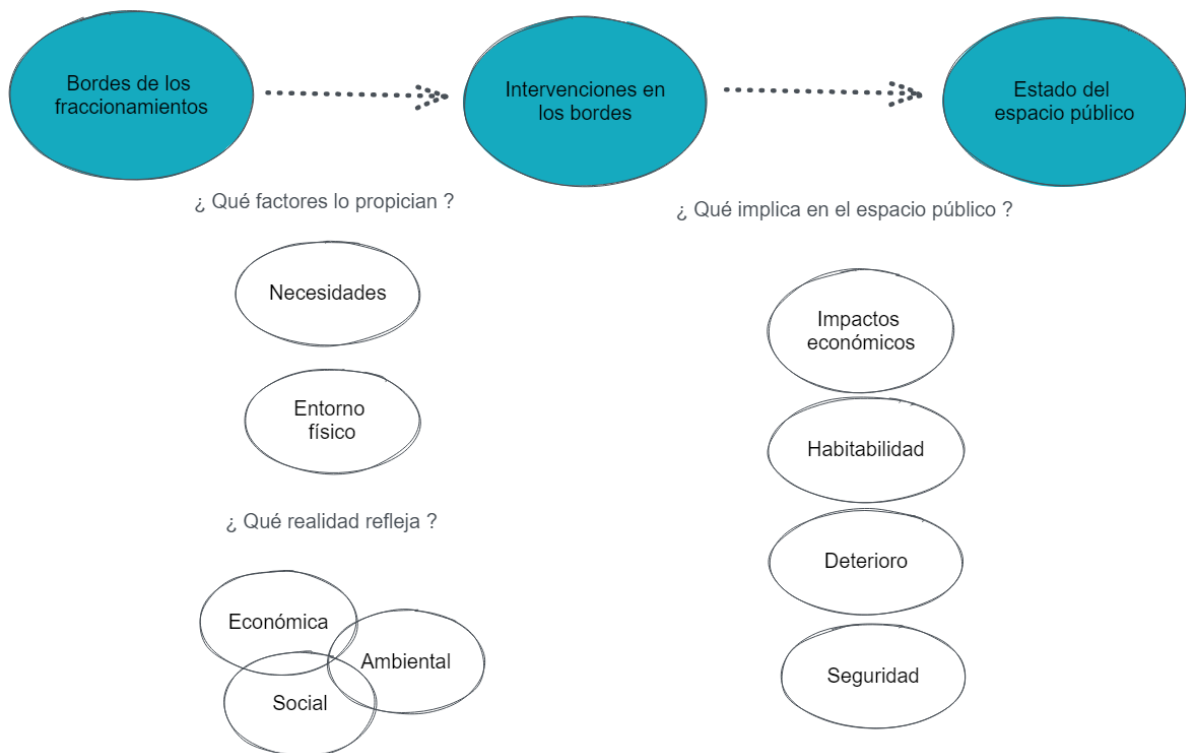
Bordes de los fraccionamientos

Intervenciones en los bordes

Estado del espacio público

¿ Qué factores lo propician ?

Necesidades

Entorno físico

¿ Qué realidad refleja ?

Económica

Ambiental

Social

¿ Qué implica en el espacio público ?

Impactos económicos

Habitabilidad

Deterioro

Seguridad